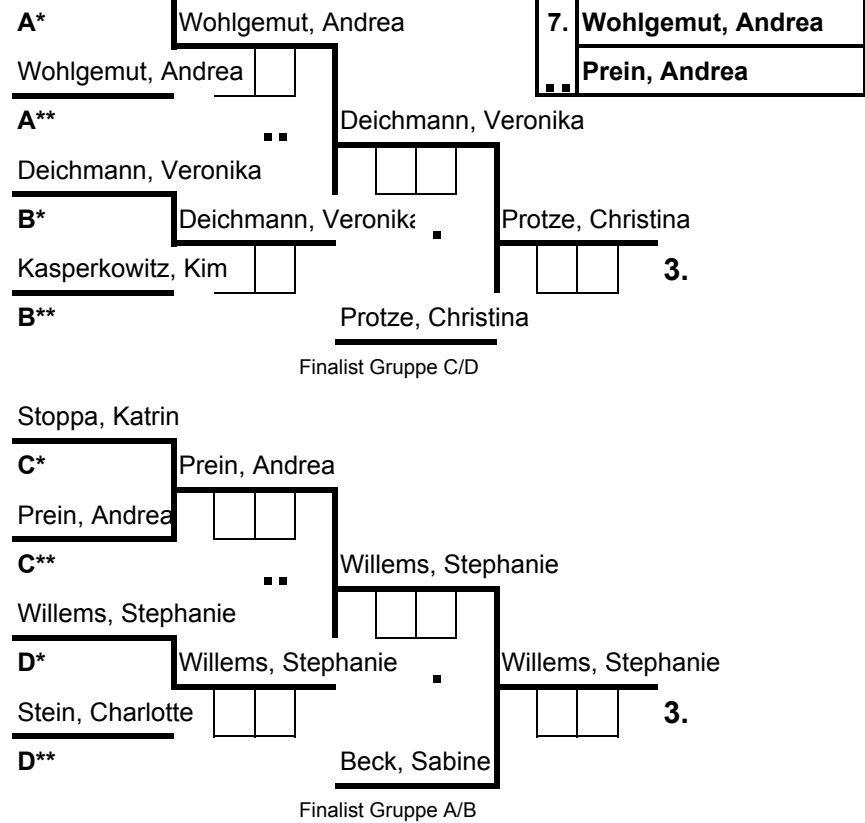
A*
Wohlgemut, Andrea
7. Wohlgemut, Andrea
Wohlgemut, Andrea
Prein, Andrea
A**
Deichmann, Veronika
Deichmann, Veronika
B*
Deichmann, Veronika
Protze, Christina
Kasperkowitz, Kim
3.
B**
Protze, Christina
Finalist Gruppe C/D

Stoppa, Katrin
C*
Prein, Andrea
Prein, Andrea
C**
Willems, Stephanie
Willems, Stephanie
D*
Willems, Stephanie
Willems, Stephanie
Stein, Charlotte
3.
D**
Beck, Sabine
Finalist Gruppe A/B